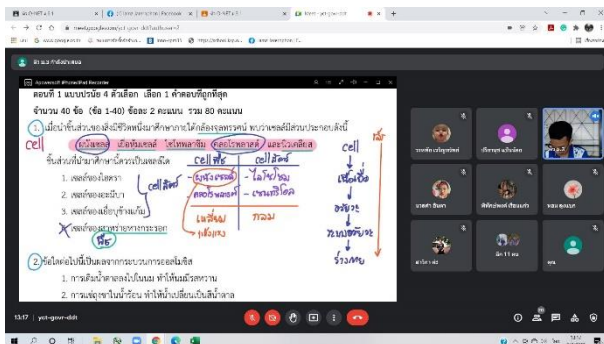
ตอนที่ 1 แบบปรนัย 4 ตัวเลือก เลือก 1 คำตอบที่ถูกที่สุด

จำนวน 40 ข้อ (ข้อ 1-40) ข้อละ 2 คะแนน รวม 80 คะแนน

1. เมื่อนำชิ้นส่วนของสิ่งมีชีวิตหนึ่งมาศึกษาภายใต้กล้องจุลทรรศน์ พบว่าเซลล์มีส่วนประกอบดังนี้ ผนังเซลล์ เยื่อหุ้มเซลล์ ไซโทพลาซึม คลอโรพลาสต์ และนิวเคลียส ชิ้นส่วนที่นำมาศึกษาน่าจะเป็นเซลล์ใด

1. เซลล์ของไลเคน
2. เซลล์ของอะมีบา
3. เซลล์ของเยื่อบุข้างแก้ม
4. เซลล์ของสาหร่ายหางกระรอก

cell

cell สัตว์

cell พืช | cell สัตว์
ผนังเซลล์ | ไม่มี
คลอโรพลาสต์ | เซนทริโอล
แวคิวโอล | ทรง
เหลี่ยม | กลม

พืช

cell
เนื้อเยื่อ
อวัยวะ
ระบบอวัยวะ
ร่างกาย

เล็ก

ใหญ่

2. ข้อใดต่อไปนี้เป็นผลจากกระบวนการออสโมซิส

1. การเติมน้ำตาลลงในนมสด ทำให้นมมีรสหวาน
2. การแช่ผักในน้ำร้อน ทำให้น้ำเปลี่ยนเป็นสีน้ำตาล

13:17 | yot-govr-ddt